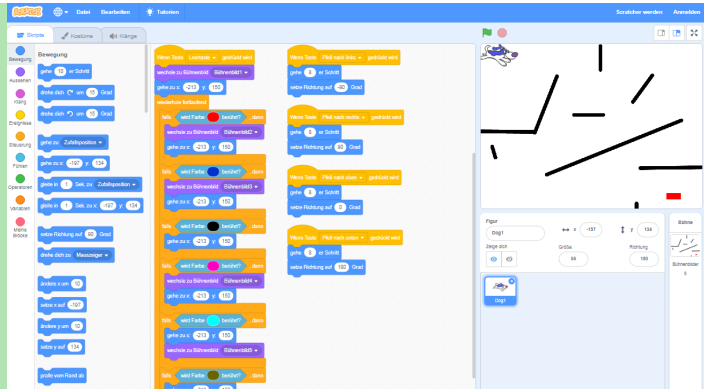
Datei Bearbeiten Tutorials Scratcher werden Anmelden

Skripte Kostüme Klänge

Bewegung

Bewegung
Aussehen
Klang
Ereignisse
Steuerung
Fühlen
Operatoren
Variablen
Meine Blöcke

gehe 10 er Schritt
drehe dich um 15 Grad
drehe dich um 15 Grad
gehe zu Zufallsposition
gehe zu x: -197 y: 134
gleite in 1 Sek. zu Zufallsposition
gleite in 1 Sek. zu x: -197 y: 134
setze Richtung auf 90 Grad
drehe dich zu Mauszeiger
ändere x um 10
setze x auf -197
ändere y um 10
setze y auf 134
pralle vom Rand ab

Wenn Taste Leertaste gedrückt wird
wechsle zu Bühnenbild Bühnenbild1
gehe zu x: -213 y: 150
wiederhole fortlaufend
falls wird Farbe berührt? dann
wechsle zu Bühnenbild Bühnenbild2
gehe zu x: -213 y: 150
falls wird Farbe berührt? dann
wechsle zu Bühnenbild Bühnenbild3
gehe zu x: -213 y: 150
falls wird Farbe berührt? dann
wechsle zu Bühnenbild Bühnenbild4
gehe zu x: -213 y: 150
falls wird Farbe berührt? dann
wechsle zu Bühnenbild Bühnenbild5
gehe zu x: -213 y: 150
falls wird Farbe berührt? dann
gehe zu x: -213 y: 150
wechsle zu Bühnenbild Bühnenbild6
falls wird Farbe berührt? dann

Wenn Taste Pfeil nach links gedrückt wird
gehe 5 er Schritt
setze Richtung auf -90 Grad

Wenn Taste Pfeil nach rechts gedrückt wird
gehe 5 er Schritt
setze Richtung auf 90 Grad

Wenn Taste Pfeil nach oben gedrückt wird
gehe 5 er Schritt
setze Richtung auf 0 Grad

Wenn Taste Pfeil nach unten gedrückt wird
gehe 5 er Schritt
setze Richtung auf 180 Grad

Figur Dog1 x -157 y 134
Zeige dich Größe 55 Richtung 180
Dog1

Bühne
Bühnenbilder 6